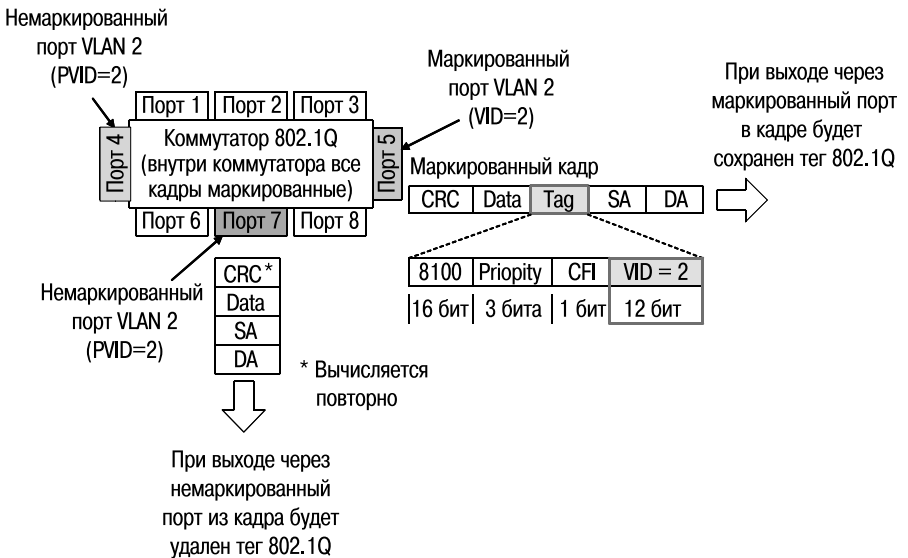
Немаркированный порт VLAN 2 (PVID=2)

Порт 1 | Порт 2 | Порт 3

Порт 4

Коммутатор 802.1Q (внутри коммутатора все кадры маркированные)

Порт 5

Порт 6 | Порт 7 | Порт 8

Маркированный порт VLAN 2 (VID=2)

При выходе через маркированный порт в кадре будет сохранен тег 802.1Q

Маркированный кадр

| CRC | Data | Tag | SA | DA |
|---|---|---|---|---|

| 8100 | Priopity | CFI | VID = 2 |
|---|---|---|---|
| 16 бит | 3 бита | 1 бит | 12 бит |

Немаркированный порт VLAN 2 (PVID=2)

| CRC* |
|---|
| Data |
| SA |
| DA |

* Вычисляется повторно

При выходе через немаркированный порт из кадра будет удален тег 802.1Q